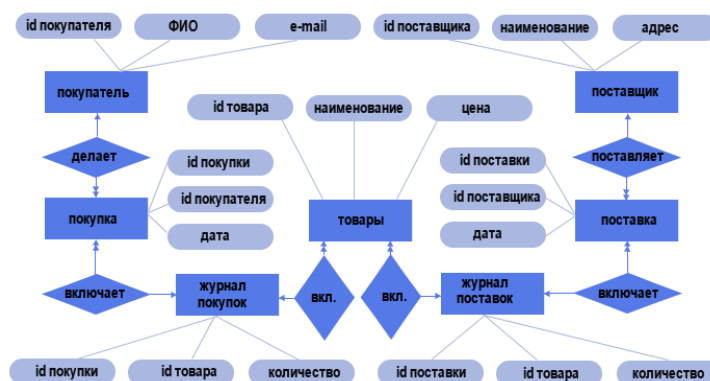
id покупателя
ФИО
e-mail
id поставщика
наименование
адрес
покупатель
поставщик
id товара
наименование
цена
делает
поставляет
id покупки
id поставки
id покупателя
id поставщика
покупка
товары
поставка
дата
дата
включает
журнал покупок
вкл.
вкл.
журнал поставок
включает
id покупки
id товара
количество
id поставки
id товара
количество